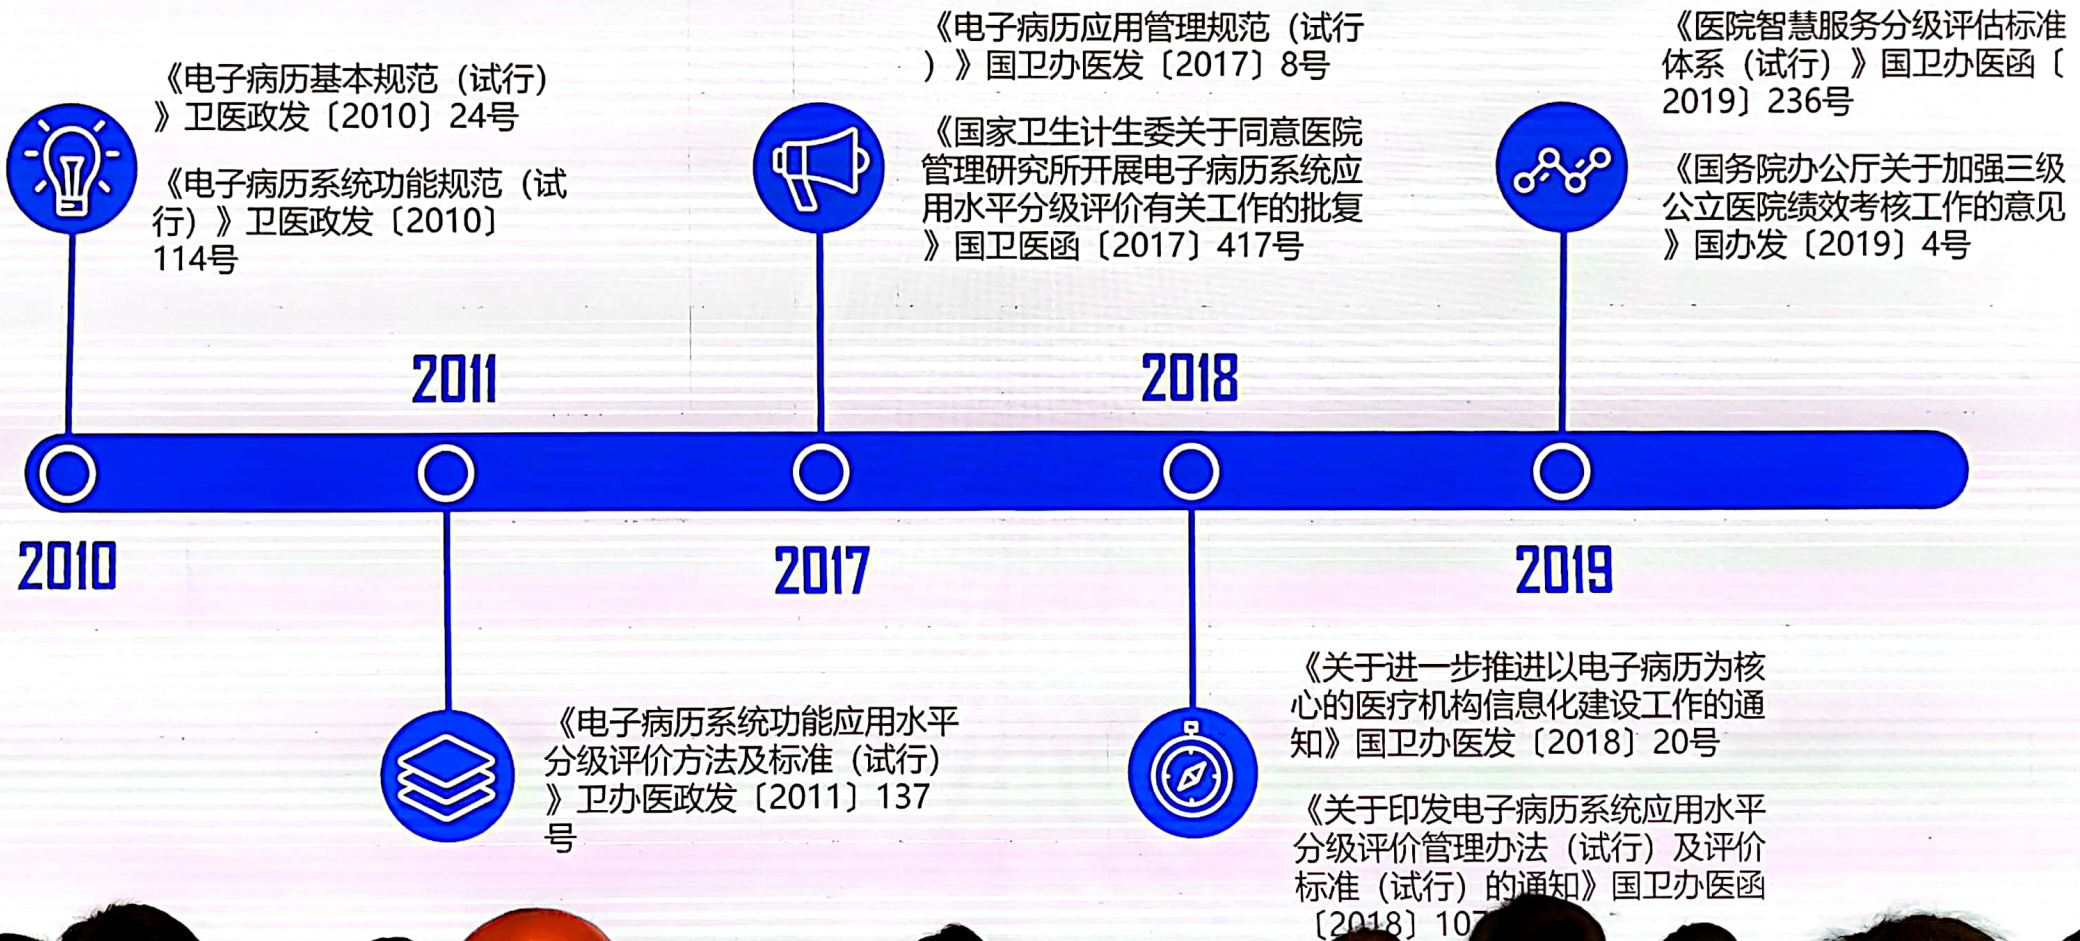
《电子病历基本规范（试行）》卫医政发〔2010〕24号

《电子病历系统功能规范（试行）》卫医政发〔2010〕114号

2010

2011

《电子病历系统功能应用水平分级评价方法及标准（试行）》卫办医政发〔2011〕137号

《电子病历应用管理规范（试行）》国卫办医发〔2017〕8号

《国家卫生计生委关于同意医院管理研究所开展电子病历系统应用水平分级评价有关工作的批复》国卫医函〔2017〕417号

2017

2018

《关于进一步推进以电子病历为核心的医疗机构信息化建设工作的通知》国卫办医发〔2018〕20号

《关于印发电子病历系统应用水平分级评价管理办法（试行）及评价标准（试行）的通知》国卫办医函〔2018〕10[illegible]

《医院智慧服务分级评估标准体系（试行）》国卫办医函〔2019〕236号

《国务院办公厅关于加强三级公立医院绩效考核工作的意见》国办发〔2019〕4号

2019